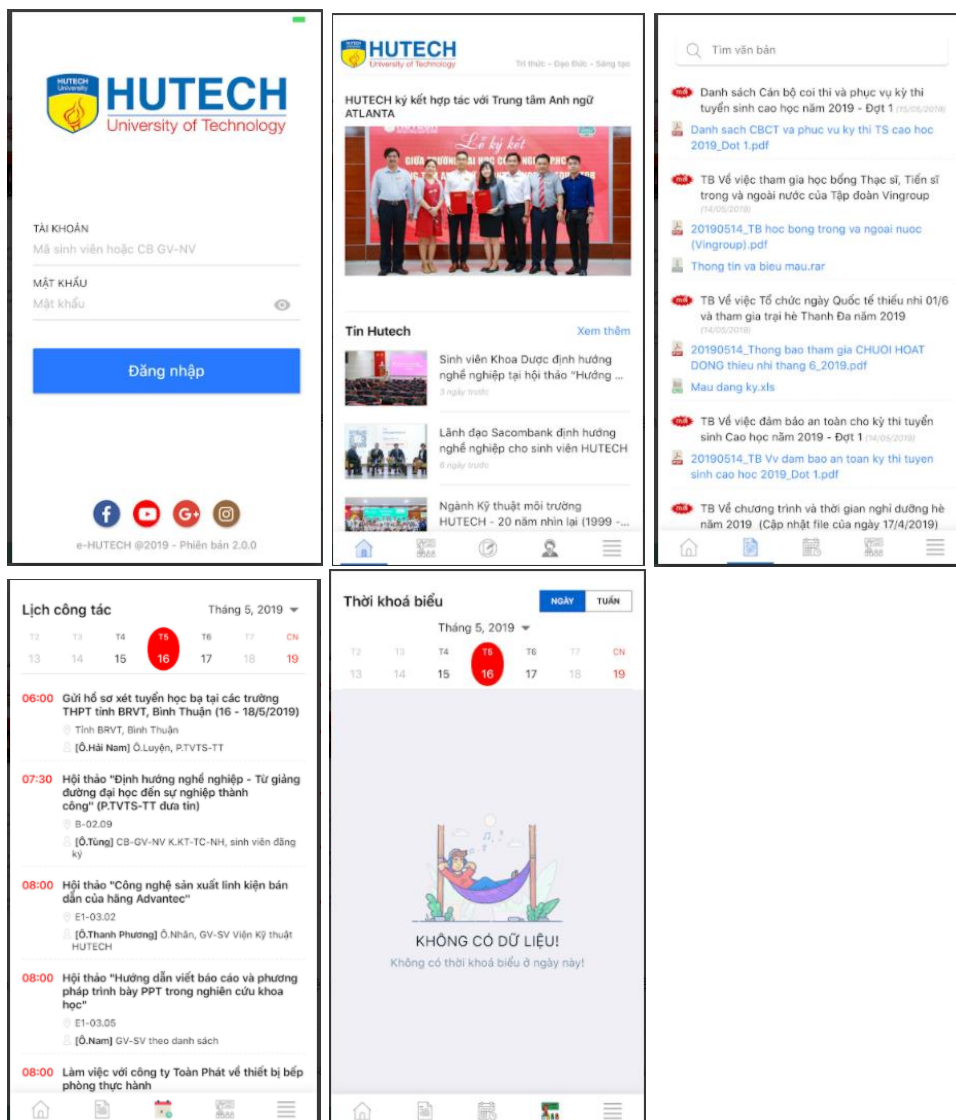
HUTECH University
HUTECH
University of Technology

TÀI KHOẢN
Mã sinh viên hoặc CB GV-NV

MẬT KHẨU
Mật khẩu

Đăng nhập

e-HUTECH @2019 - Phiên bản 2.0.0

HUTECH
University of Technology
Tri thức - Đạo đức - Sáng tạo

HUTECH ký kết hợp tác với Trung tâm Anh ngữ ATLANTA

Lễ ký kết

Tin Hutech
Xem thêm

Sinh viên Khoa Dược định hướng nghề nghiệp tại hội thảo "Hướng ...
3 ngày trước

Lãnh đạo Sacombank định hướng nghề nghiệp cho sinh viên HUTECH
6 ngày trước

Ngành Kỹ thuật môi trường HUTECH - 20 năm nhìn lại (1999 -...

Tìm văn bản

mới Danh sách Cán bộ coi thi và phục vụ kỳ thi tuyển sinh cao học năm 2019 - Đợt 1 (15/05/2019)
Danh sach CBCT va phuc vu ky thi TS cao hoc 2019_Dot 1.pdf

mới TB Về việc tham gia học bổng Thạc sĩ, Tiến sĩ trong và ngoài nước của Tập đoàn Vingroup (14/05/2019)
20190514_TB hoc bong trong va ngoai nuoc (Vingroup).pdf
Thong tin va bieu mau.rar

mới TB Về việc Tổ chức ngày Quốc tế thiếu nhi 01/6 và tham gia trại hè Thanh Đa năm 2019 (14/05/2019)
20190514_Thong bao tham gia CHUOI HOAT DONG thieu nhi thang 6_2019.pdf
Mau dang ky.xls

mới TB Về việc đảm bảo an toàn cho kỳ thi tuyển sinh Cao học năm 2019 - Đợt 1 (14/05/2019)
20190514_TB Vv dam bao an toan ky thi tuyen sinh cao hoc 2019_Dot 1.pdf

mới TB Về chương trình và thời gian nghỉ dưỡng hè năm 2019 (Cập nhật file của ngày 17/4/2019)

Lịch công tác
Tháng 5, 2019

| T2 | T3 | T4 | T5 | T6 | T7 | CN |
|---|---|---|---|---|---|---|
| 13 | 14 | 15 | 16 | 17 | 18 | 19 |

06:00 Gửi hồ sơ xét tuyển học bạ tại các trường THPT tỉnh BRVT, Bình Thuận (16 - 18/5/2019)
Tỉnh BRVT, Bình Thuận
[Ô.Hải Nam] Ô.Luyện, P.TVTS-TT

07:30 Hội thảo "Định hướng nghề nghiệp - Từ giảng đường đại học đến sự nghiệp thành công" (P.TVTS-TT đưa tin)
B-02.09
[Ô.Tùng] CB-GV-NV K.KT-TC-NH, sinh viên đăng ký

08:00 Hội thảo "Công nghệ sản xuất linh kiện bán dẫn của hãng Advantec"
E1-03.02
[Ô.Thanh Phương] Ô.Nhân, GV-SV Viện Kỹ thuật HUTECH

08:00 Hội thảo "Hướng dẫn viết báo cáo và phương pháp trình bày PPT trong nghiên cứu khoa học"
E1-03.05
[Ô.Nam] GV-SV theo danh sách

08:00 Làm việc với công ty Toàn Phát về thiết bị bếp phòng thực hành

Thời khoá biểu
NGÀY TUẦN
Tháng 5, 2019

| T2 | T3 | T4 | T5 | T6 | T7 | CN |
|---|---|---|---|---|---|---|
| 13 | 14 | 15 | 16 | 17 | 18 | 19 |

KHÔNG CÓ DỮ LIỆU!
Không có thời khoá biểu ở ngày này!